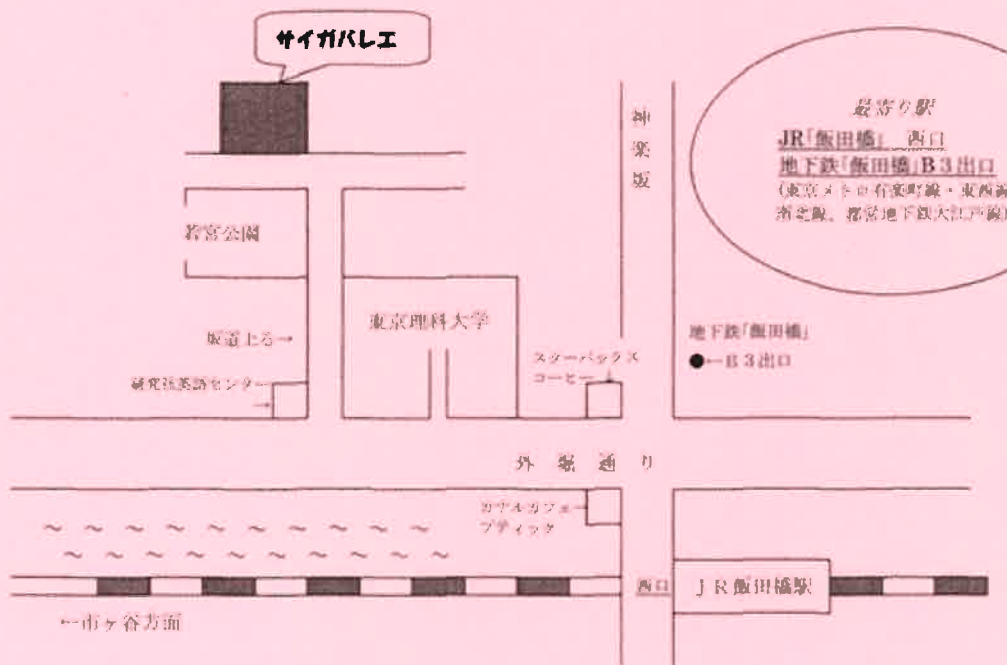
サイガバレエ

神楽坂

最寄り駅
JR「飯田橋」 西口
地下鉄「飯田橋」B3出口
(東京メトロ有楽町線・東西線・南北線、都営地下鉄大江戸線)

若宮公園

東京理科大学

坂道上る→

研究社英語センター

スターバックスコーヒー

地下鉄「飯田橋」
●←B3出口

外堀通り

カナルカフェブティック

西口

JR飯田橋駅

←市ヶ谷方面